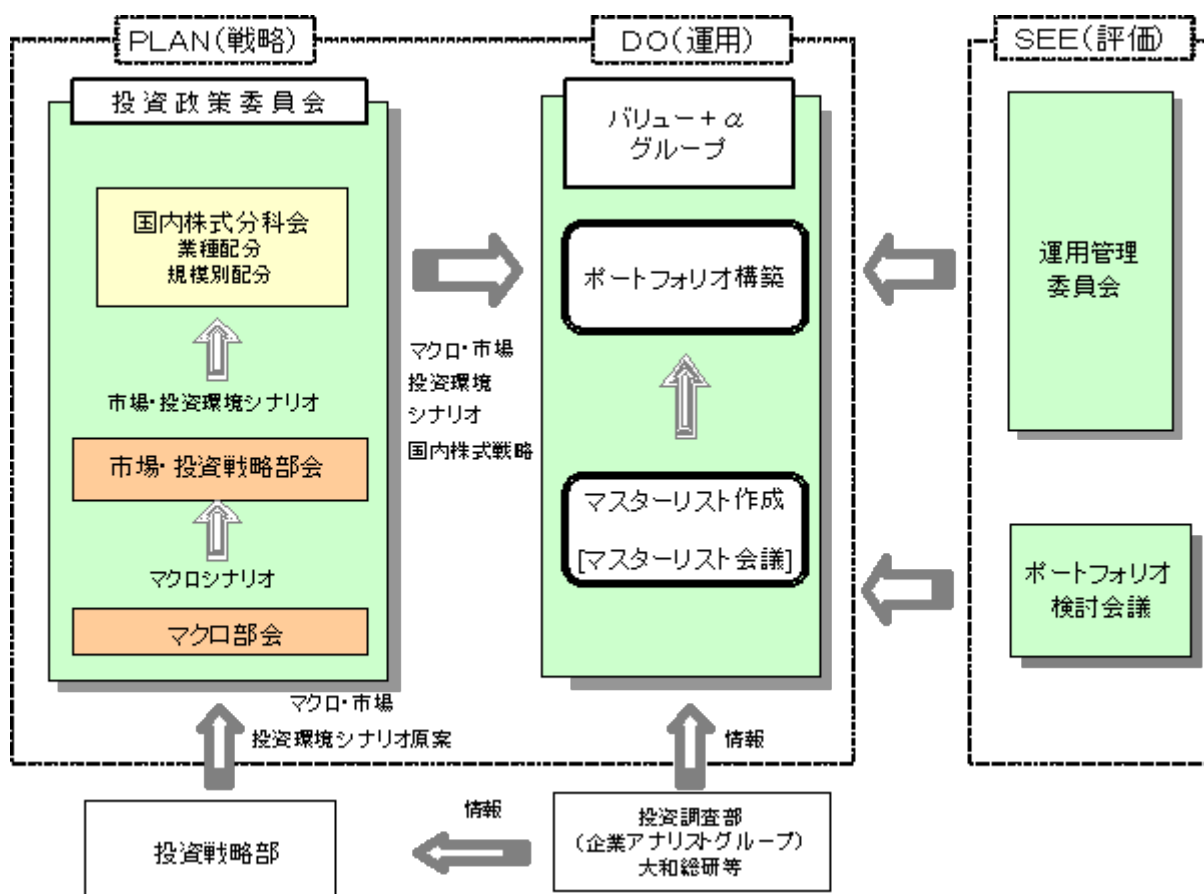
PLAN(戦略)

投資政策委員会

国内株式分科会
業種配分
規模別配分

市場・投資環境シナリオ

市場・投資戦略部会

マクロシナリオ

マクロ部会

マクロ・市場
投資環境シナリオ原案

マクロ・市場
投資環境
シナリオ
国内株式戦略

DO(運用)

バリュー＋$\alpha$
グループ

ポートフォリオ構築

マスターリスト作成

[マスターリスト会議]

情報

SEE(評価)

運用管理
委員会

ポートフォリオ
検討会議

投資戦略部

情報

投資調査部
(企業アナリストグループ)
大和総研等